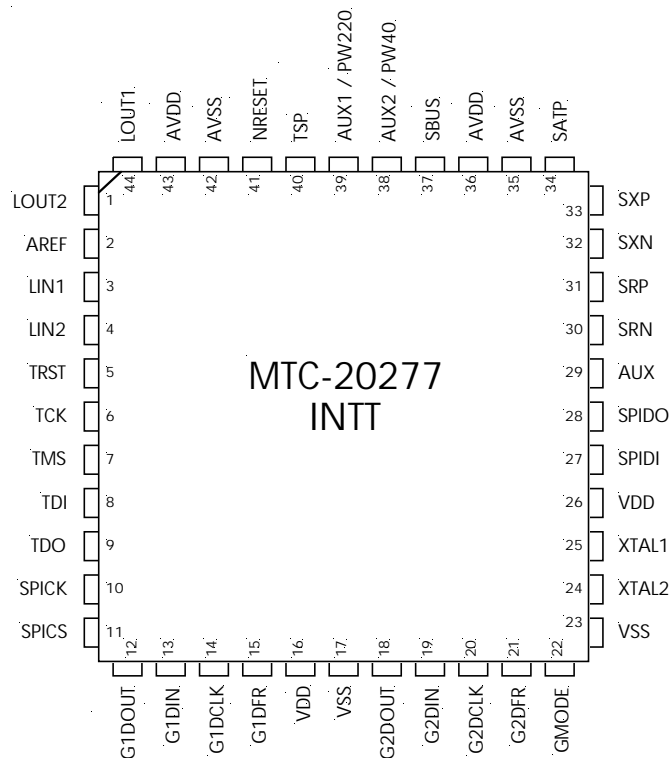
LOUT1
AVDD
AVSS
NRESET
TSP
AUX1 / PW220
AUX2 / PW40
SBUS
AVDD
AVSS
SATP

44
43
42
41
40
39
38
37
36
35
34

LOUT2 1
AREF 2
LIN1 3
LIN2 4
TRST 5
TCK 6
TMS 7
TDI 8
TDO 9
SPICK 10
SPICS 11

33 SXP
32 SXN
31 SRP
30 SRN
29 AUX
28 SPIDO
27 SPIDI
26 VDD
25 XTAL1
24 XTAL2
23 VSS

MTC-20277
INTT

12
13
14
15
16
17
18
19
20
21
22

G1DOUT
G1DIN
G1DCLK
G1DFR
VDD
VSS
G2DOUT
G2DIN
G2DCLK
G2DFR
GMODE